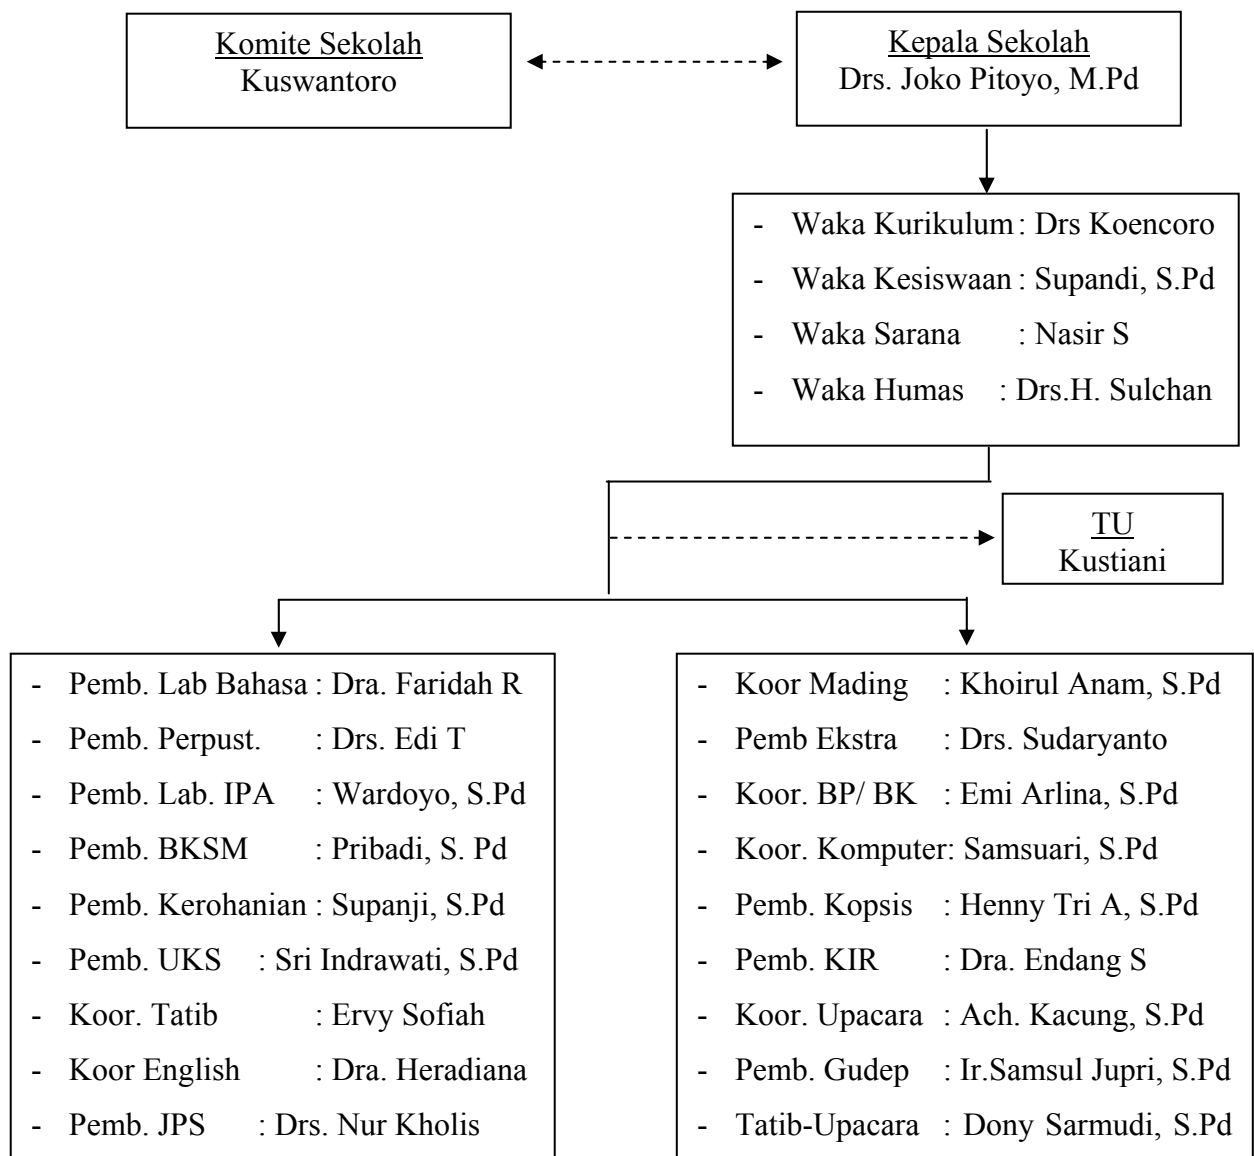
Komite Sekolah
Kuswantoro

Kepala Sekolah
Drs. Joko Pitoyo, M.Pd

- Waka Kurikulum : Drs Koencoro
- Waka Kesiswaan : Supandi, S.Pd
- Waka Sarana : Nasir S
- Waka Humas : Drs.H. Sulchan

TU
Kustiani

- Pemb. Lab Bahasa : Dra. Faridah R
- Pemb. Perpust. : Drs. Edi T
- Pemb. Lab. IPA : Wardoyo, S.Pd
- Pemb. BKSM : Pribadi, S. Pd
- Pemb. Kerohanian : Supanji, S.Pd
- Pemb. UKS : Sri Indrawati, S.Pd
- Koor. Tatib : Ervy Sofiah
- Koor English : Dra. Heradiana
- Pemb. JPS : Drs. Nur Kholis

- Koor Mading : Khoirul Anam, S.Pd
- Pemb Ekstra : Drs. Sudaryanto
- Koor. BP/ BK : Emi Arlina, S.Pd
- Koor. Komputer: Samsuari, S.Pd
- Pemb. Kopsis : Henny Tri A, S.Pd
- Pemb. KIR : Dra. Endang S
- Koor. Upacara : Ach. Kacung, S.Pd
- Pemb. Gudep : Ir.Samsul Jupri, S.Pd
- Tatib-Upacara : Dony Sarmudi, S.Pd